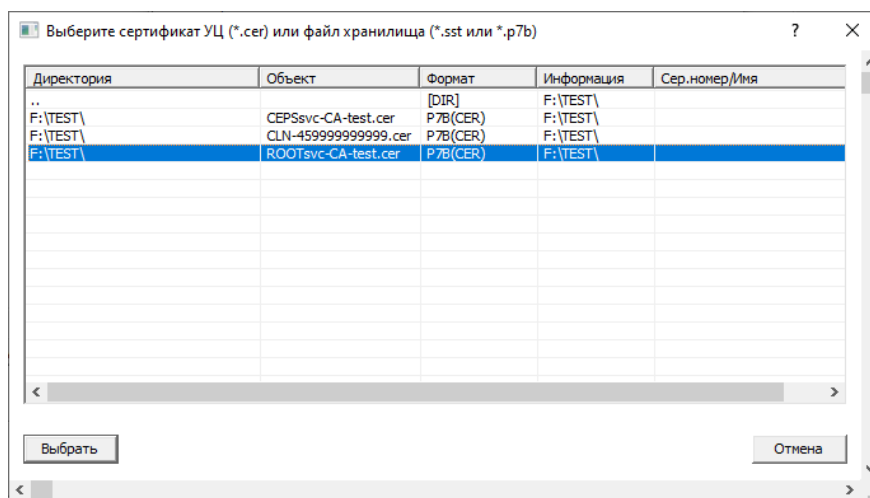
Выберите сертификат УЦ (*.cer) или файл хранилища (*.sst или *.p7b)

?

| Директория | Объект | Формат | Информация | Сер.номер/Имя |
|---|---|---|---|---|
| .. | | [DIR] | F:\TEST\ | |
| F:\TEST\ | CEPSsvc-CA-test.cer | P7B(CER) | F:\TEST\ | |
| F:\TEST\ | CLN-459999999999.cer | P7B(CER) | F:\TEST\ | |
| F:\TEST\ | ROOTsvc-CA-test.cer | P7B(CER) | F:\TEST\ | |

Выбрать

Отмена